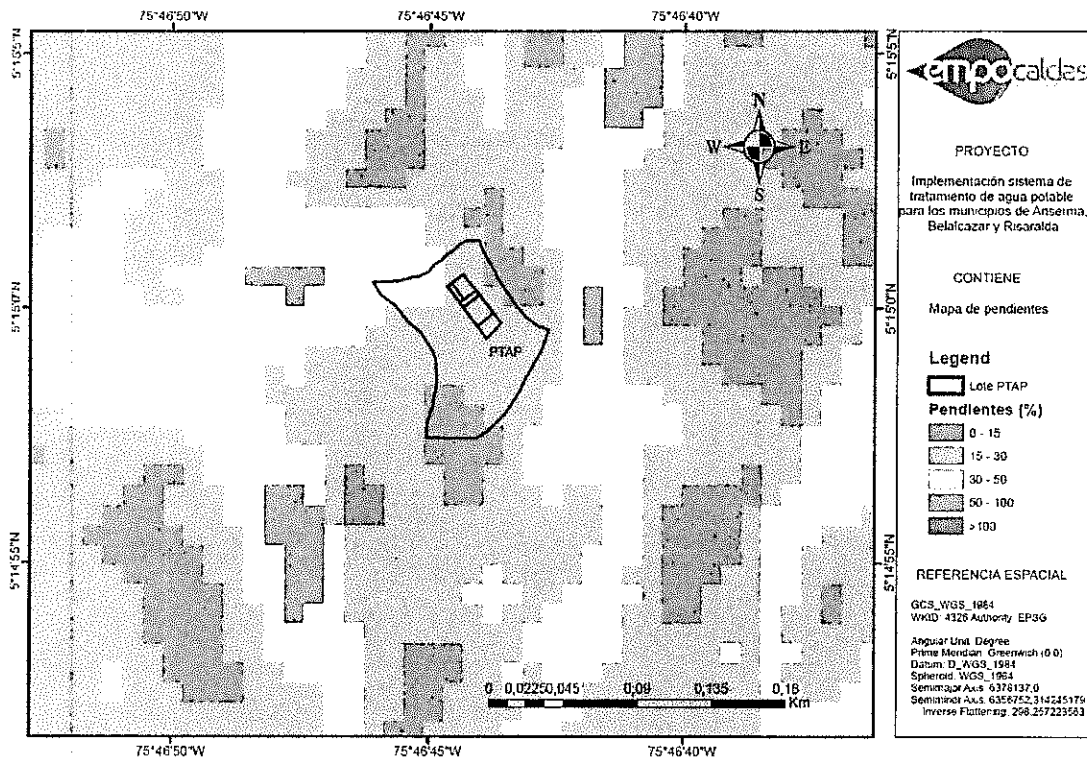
75°46'50"W 75°46'45"W 75°46'40"W

5°15'5"N
5°15'0"N
5°14'55"N

5°15'5"N
5°15'0"N
5°14'55"N

N
W E
S

PTAP

0 0,0225 0,045 0,09 0,135 0,18 Km

75°46'50"W 75°46'45"W 75°46'40"W

empocaldas

PROYECTO

Implementación sistema de tratamiento de agua potable para los municipios de Anserma, Belalcazar y Risaralda

CONTIENE

Mapa de pendientes

Legend

Lote PTAP

Pendientes (%)

0 - 15

15 - 30

30 - 50

50 - 100

> 100

REFERENCIA ESPACIAL

GCS_WGS_1984
WKID: 4326 Authority: EPSG

Angular Unit: Degree
Prime Meridian: Greenwich (0.0)
Datum: D_WGS_1984
Spheroid: WGS_1984
Semimajor Axis: 6378137,0
Semiminor Axis: 6356752,314245179
Inverse Flattening: 298,257223563